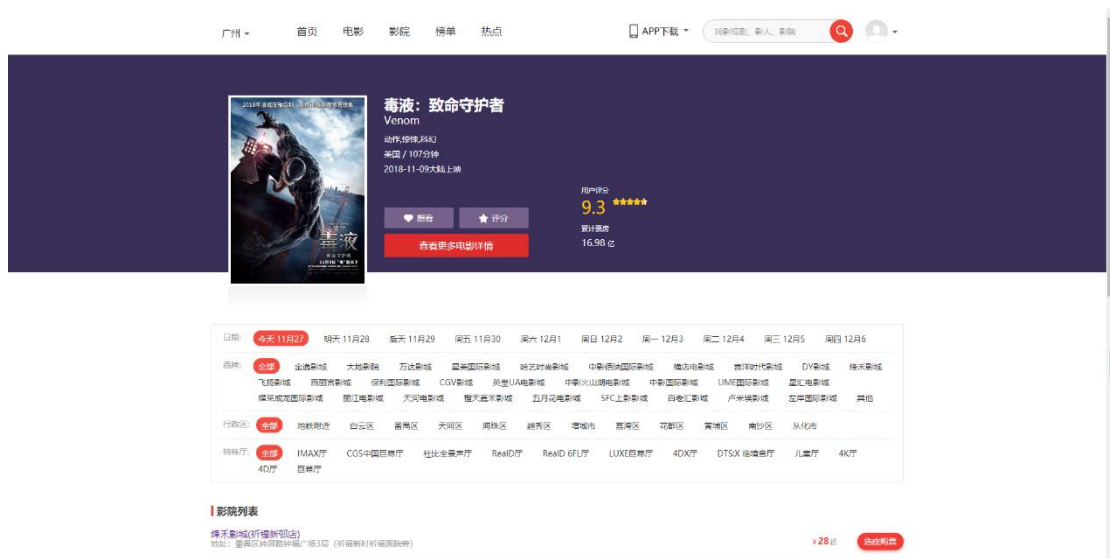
广州 ▾ 首页 电影 影院 榜单 热点

APP下载 ▾

搜影视剧、影人、影院

2018年最佳漫威巨制 · 漫威最强反派电影

毒液

毒液：致命守护者

Venom

动作,惊悚,科幻

美国 / 107分钟

2018-11-09大陆上映

想看

评分

查看更多电影详情

用户评分

9.3

累计票房

16.98亿

日期: 今天 11月27 明天 11月28 后天 11月29 周五 11月30 周六 12月1 周日 12月2 周一 12月3 周二 12月4 周三 12月5 周四 12月6

品牌: 全部 金逸影城 大地影院 万达影城 星美国际影城 晗艺时尚影城 中影佰纳国际影城 橙洁电影城 赛洋时代影城 DY影城 烽禾影城 飞扬影城 西田吉影城 保利国际影城 CGV影城 英皇UA电影城 中影火山湖电影城 中影国际影城 UME国际影城 星汇电影城 耀莱成龙国际影城 丽江电影城 天河电影城 恒大嘉禾影城 五月花电影城 SFC上影影城 百老汇影城 卢米埃影城 左岸国际影城 其他

行政区: 全部 地铁附近 白云区 番禺区 天河区 海珠区 越秀区 增城市 荔湾区 花都区 黄埔区 南沙区 从化市

特殊厅: 全部 IMAX厅 CGS中国巨幕厅 杜比全景声厅 RealD厅 RealD 6FL厅 LUXE巨幕厅 4DX厅 DTS:X 临境音厅 儿童厅 4K厅 4D厅 巨幕厅

影院列表

烽禾影城(祈福新邨店)

地址：番禺区钟村镇钟福广场3层（祈福新村祈福医院旁）

¥28起

选座购票